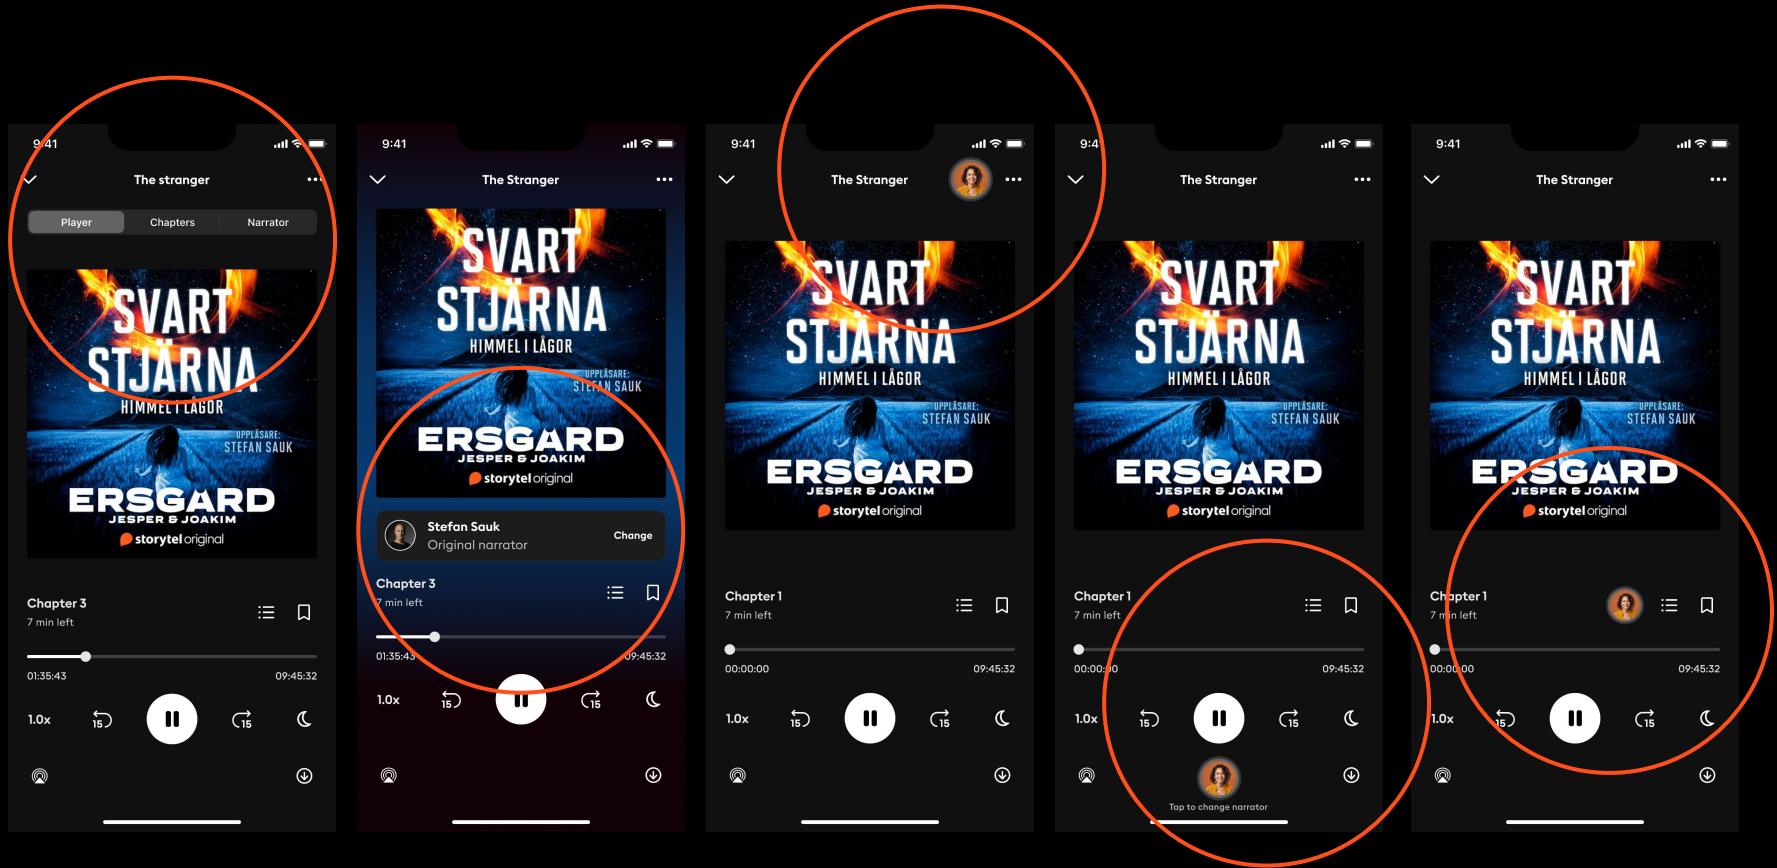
9:41
The stranger
Player
Chapters
Narrator
SVART STJÄRNA
HIMMEL I LÅGOR
UPPLÄSARE: STEFAN SAUK
ERSGARD
JESPER & JOAKIM
storytel original
Chapter 3
7 min left
01:35:43
09:45:32
1.0x
15
15

9:41
The Stranger
SVART STJÄRNA
HIMMEL I LÅGOR
UPPLÄSARE: STEFAN SAUK
ERSGARD
JESPER & JOAKIM
storytel original
Stefan Sauk
Original narrator
Change
Chapter 3
7 min left
01:35:43
09:45:32
1.0x
15
15

9:41
The Stranger
SVART STJÄRNA
HIMMEL I LÅGOR
UPPLÄSARE: STEFAN SAUK
ERSGARD
JESPER & JOAKIM
storytel original
Chapter 1
7 min left
00:00:00
09:45:32
1.0x
15
15

9:4
The Stranger
SVART STJÄRNA
HIMMEL I LÅGOR
UPPLÄSARE: STEFAN SAUK
ERSGARD
JESPER & JOAKIM
storytel original
Chapter 1
7 min left
00:00:00
09:45:32
1.0x
15
15
Tap to change narrator

9:41
The Stranger
SVART STJÄRNA
HIMMEL I LÅGOR
UPPLÄSARE: STEFAN SAUK
ERSGARD
JESPER & JOAKIM
storytel original
Chapter 1
7 min left
00:00:00
09:45:32
1.0x
15
15